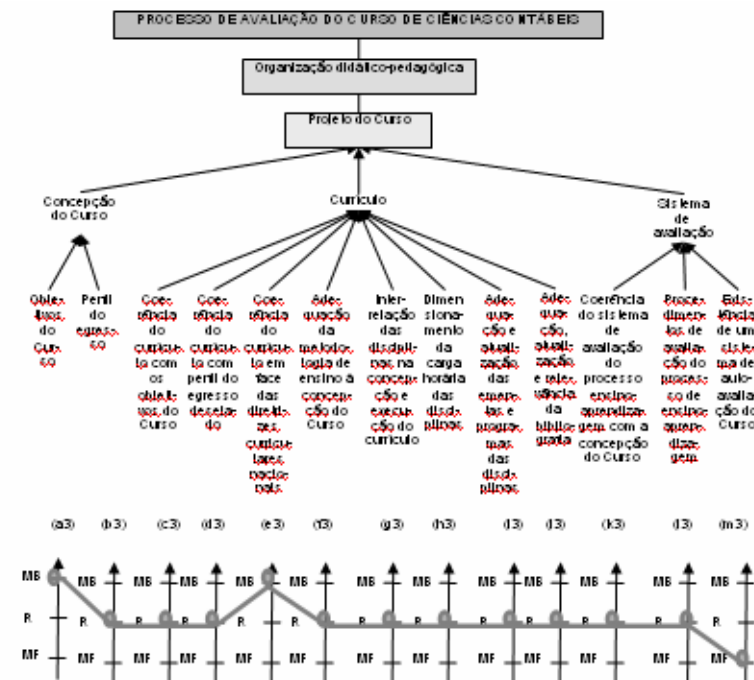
PROCESSO DE AVALIAÇÃO DO CURSO DE CIÊNCIAS CONTÁBEIS

Organização didático-pedagógica

Projeto do Curso

Concepção do Curso

Currículo

Sistema de avaliação

Objetivos do Curso

Perfil do egresso

Coerência do currículo com os objetivos do Curso

Coerência do currículo com perfil do egresso desejado

Coerência do currículo em face das diretrizes curriculares nacionais

Adequação da metodologia de ensino à concepção do Curso

Inter-relação das disciplinas na concepção e execução do currículo

Dimensionamento da carga horária das disciplinas

Adequação e atualização das ementas e programas das disciplinas

Adequação, atualização e relevância da bibliografia

Coerência do sistema de avaliação do processo ensino-aprendizagem com a concepção do Curso

Procedimentos de avaliação do processo de ensino-aprendizagem

Existência de um sistema de auto-avaliação do Curso

(a3) (b3) (c3) (d3) (e3) (f3) (g3) (h3) (i3) (j3) (k3) (l3) (m3)

MB MB MB MB MB MB MB MB MB MB MB MB MB MB

R R R R R R R R R R R R R R

MF MF MF MF MF MF MF MF MF MF MF MF MF MF